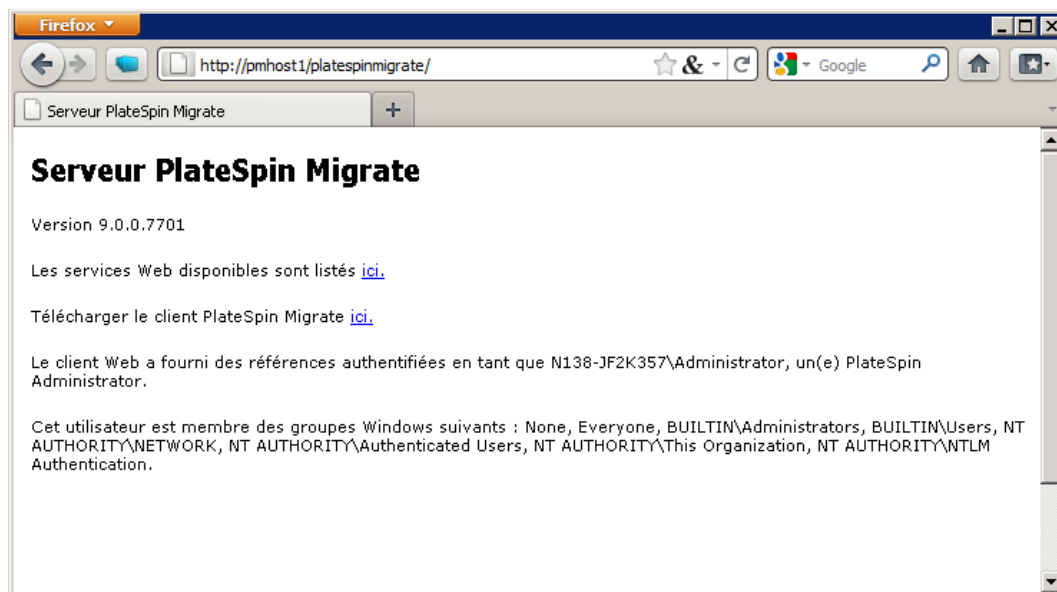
Firefox

http://pmhost1/platespinmigrate/

Google

Serveur PlateSpin Migrate

+

Serveur PlateSpin Migrate

Version 9.0.0.7701

Les services Web disponibles sont listés ici.

Télécharger le client PlateSpin Migrate ici.

Le client Web a fourni des références authentifiées en tant que N138-JF2K357\Administrator, un(e) PlateSpin Administrator.

Cet utilisateur est membre des groupes Windows suivants : None, Everyone, BUILTIN\Administrators, BUILTIN\Users, NT AUTHORITY\NETWORK, NT AUTHORITY\Authenticated Users, NT AUTHORITY\This Organization, NT AUTHORITY\NTLM Authentication.